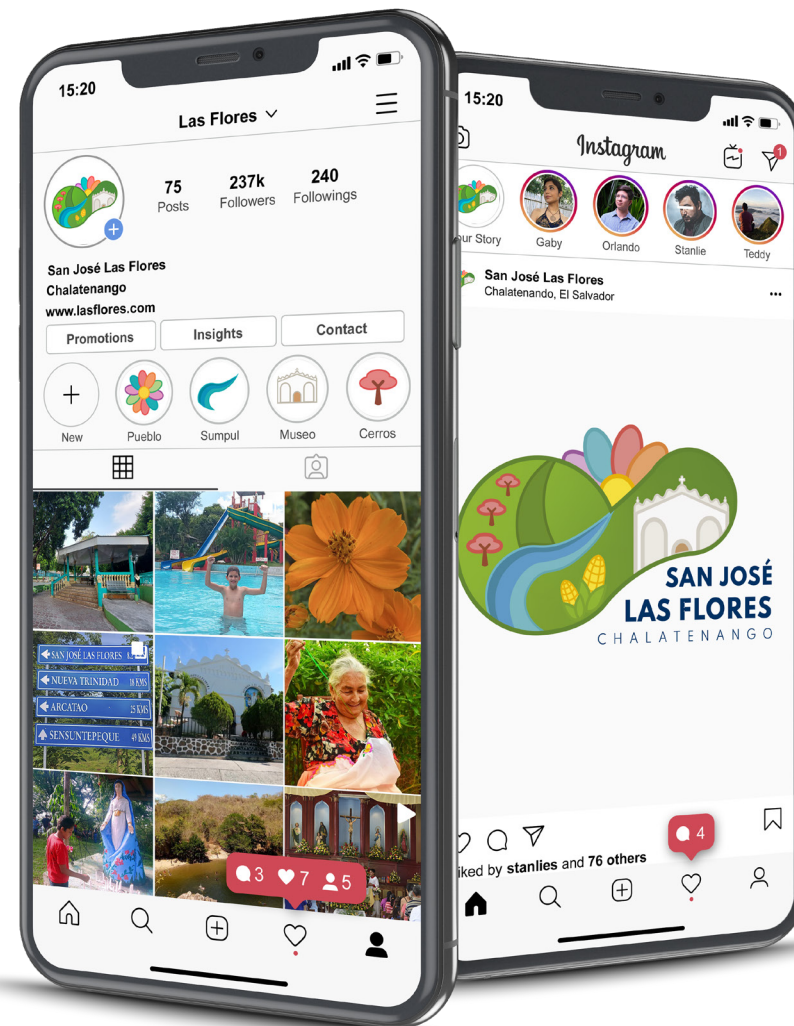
15:20

Las Flores

75
Posts

237k
Followers

240
Followings

San José Las Flores
Chalatenango
www.lasflores.com

Promotions

Insights

Contact

New

Pueblo

Sumpul

Museo

Cerros

SAN JOSÉ LAS FLORES

NUEVA TRINIDAD 18 KMS

ARCATAO 25 KMS

SENSUNTEPEQUE 49 KMS

3 7 5

15:20

Instagram

1

our Story

Gaby

Orlando

Stanlie

Teddy

San José Las Flores
Chalatenango, El Salvador

SAN JOSÉ
LAS FLORES
CHALATENANGO

4

iked by stanlies and 76 others